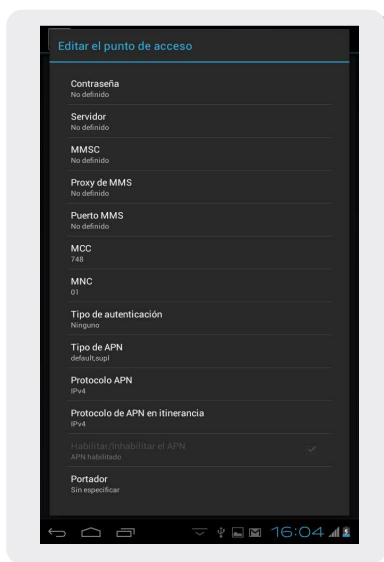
Editar el punto de acceso

Contraseña
No definido

Servidor
No definido

MMSC
No definido

Proxy de MMS
No definido

Puerto MMS
No definido

MCC
748

MNC
01

Tipo de autenticación
Ninguno

Tipo de APN
default,supl

Protocolo APN
IPv4

Protocolo de APN en itinerancia
IPv4

Habilitar/Inhabilitar el APN
APN habilitado

Portador
Sin especificar

16:04